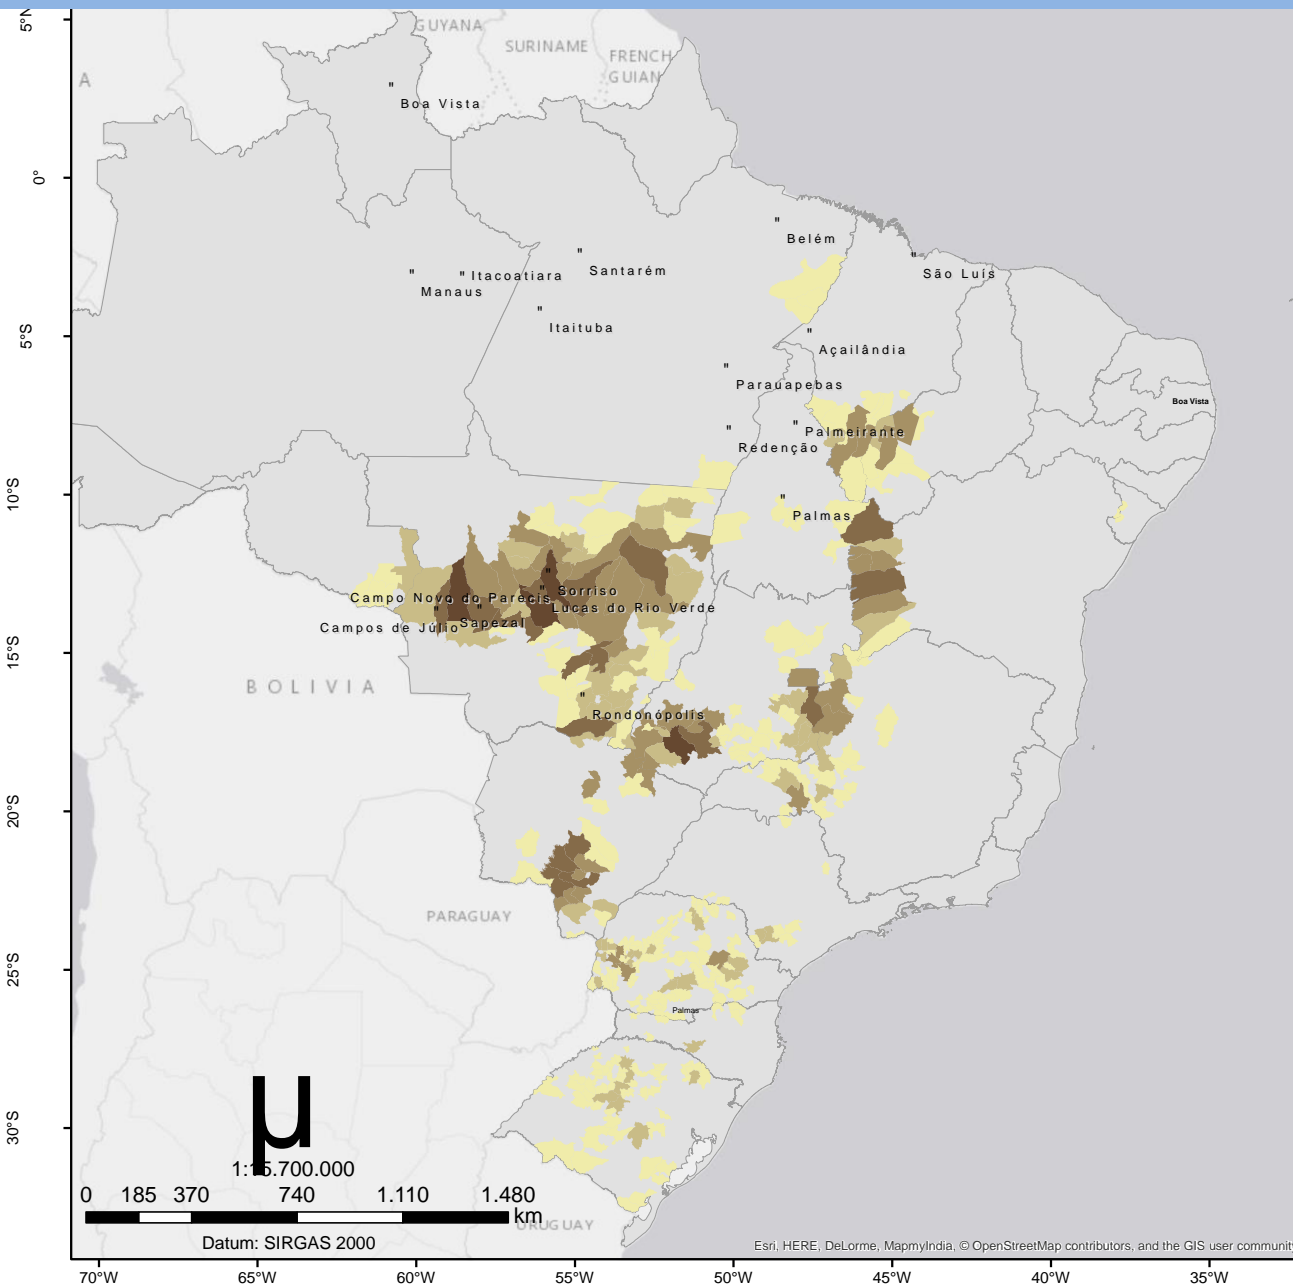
5°N
0°
5°S
10°S
15°S
20°S
25°S
30°S

GUYANA
SURINAME
FRENCH GUIAN
A
Boa Vista
Belém
São Luís
Santarém
Itacoatiara
Manaus
Itaituba
Açailândia
Parauapebas
Boa Vista
Palmeirante
Redenção
Palmas
Sorriso
Campo Novo do Parecis
Lucas do Rio Verde
Campos de Júlio
Sapezal
BOLIVIA
Rondonópolis
PARAGUAY
Palmas
μ
1:15.700.000
0 185 370 740 1.110 1.480
km
URUGUAY
Datum: SIRGAS 2000
Esri, HERE, DeLorme, MapmyIndia, © OpenStreetMap contributors, and the GIS user communit

70°W 65°W 60°W 55°W 50°W 45°W 40°W 35°W